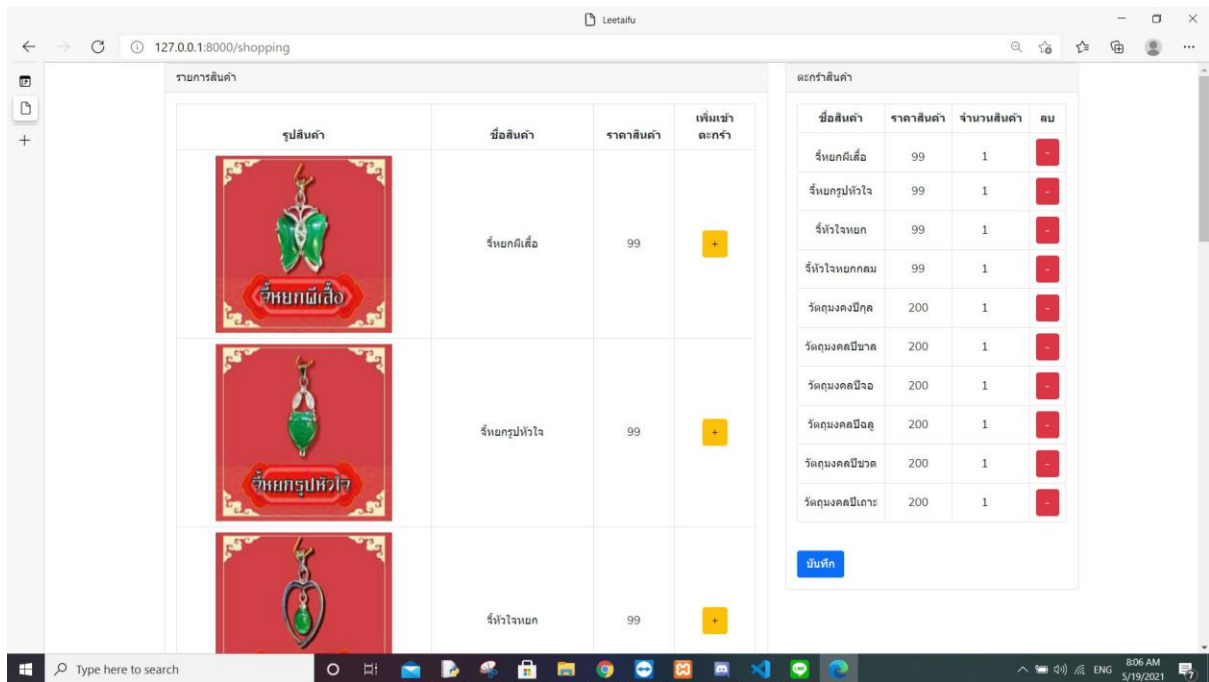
Leetaifu

127.0.0.1:8000/shopping

รายการสินค้า

| รูปสินค้า | ชื่อสินค้า | ราคาสินค้า | เพิ่มเข้าตะกร้า |
|---|---|---|---|
| จี้หยกผีเสื้อ | จี้หยกผีเสื้อ | 99 | + |
| จี้หยกรูปหัวใจ | จี้หยกรูปหัวใจ | 99 | + |
| | จี้หัวใจหยก | 99 | + |

ตะกร้าสินค้า

| ชื่อสินค้า | ราคาสินค้า | จำนวนสินค้า | ลบ |
|---|---|---|---|
| จี้หยกผีเสื้อ | 99 | 1 | - |
| จี้หยกรูปหัวใจ | 99 | 1 | - |
| จี้หัวใจหยก | 99 | 1 | - |
| จี้หัวใจหยกกลม | 99 | 1 | - |
| วัตถุมงคงปีกุล | 200 | 1 | - |
| วัตถุมงคลปีขาล | 200 | 1 | - |
| วัตถุมงคลปีจอ | 200 | 1 | - |
| วัตถุมงคลปีฉลู | 200 | 1 | - |
| วัตถุมงคลปีชวด | 200 | 1 | - |
| วัตถุมงคลปีเถาะ | 200 | 1 | - |

บันทึก

Type here to search

ENG 8:06 AM 5/19/2021